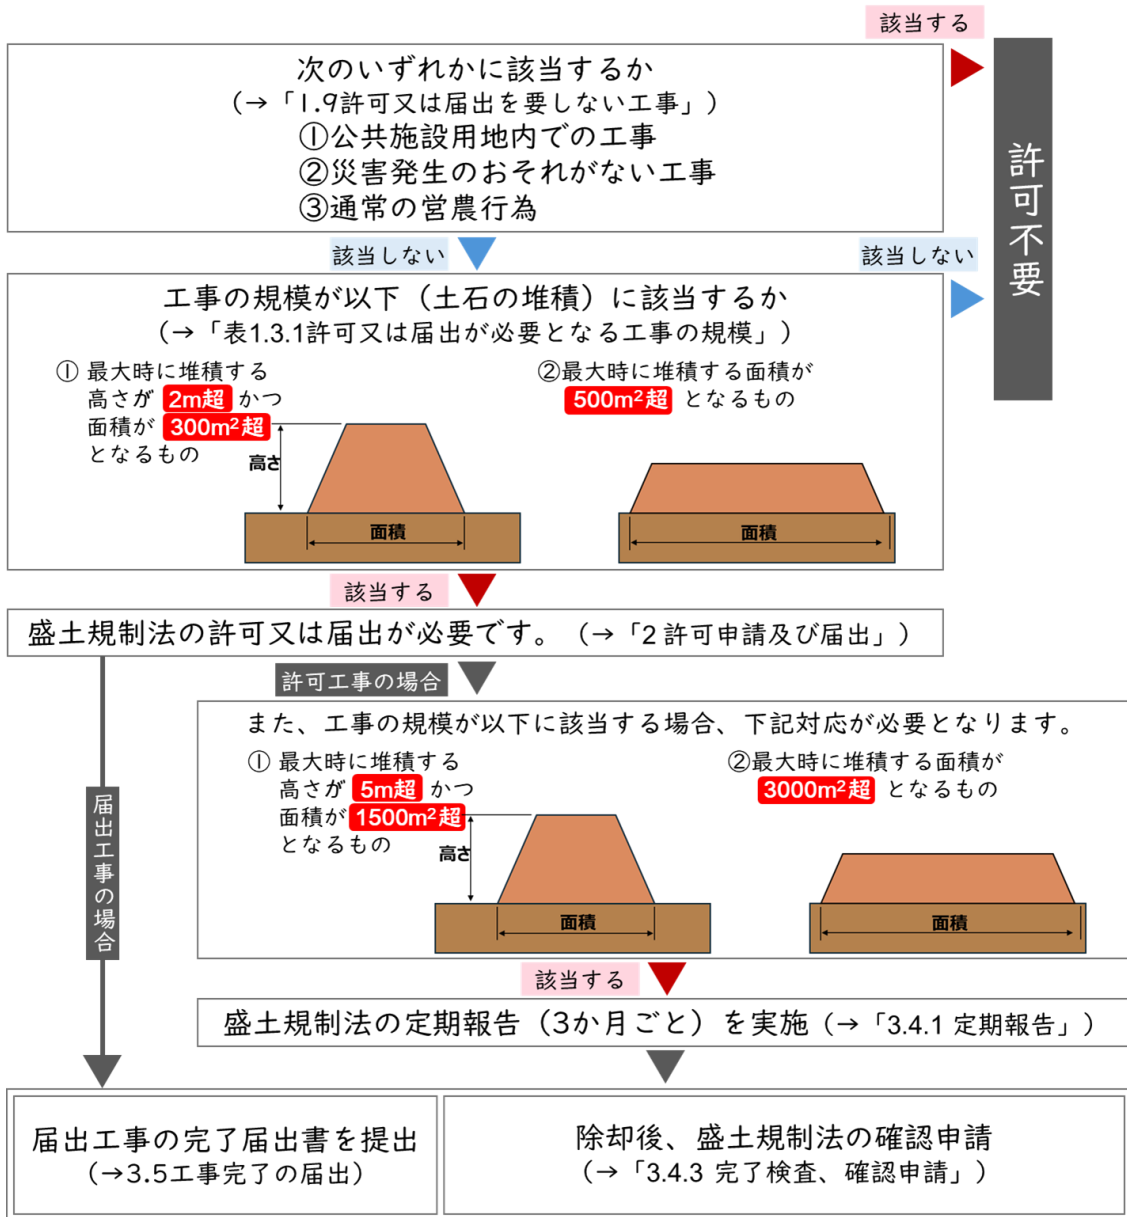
該当する

次のいずれかに該当するか
（→「1.9許可又は届出を要しない工事」）
①公共施設用地内での工事
②災害発生のおそれがない工事
③通常の営農行為

許可不要

該当しない

該当しない

工事の規模が以下（土石の堆積）に該当するか
（→「表1.3.1許可又は届出が必要となる工事の規模」）
① 最大時に堆積する高さが 2m超 かつ面積が $300m^2$超 となるもの
②最大時に堆積する面積が $500m^2$超 となるもの

高さ
面積
面積

該当する

盛土規制法の許可又は届出が必要です。（→「2 許可申請及び届出」）

許可工事の場合

届出工事の場合

また、工事の規模が以下に該当する場合、下記対応が必要となります。
① 最大時に堆積する高さが 5m超 かつ面積が $1500m^2$超 となるもの
②最大時に堆積する面積が $3000m^2$超 となるもの

高さ
面積
面積

該当する

盛土規制法の定期報告（3か月ごと）を実施（→「3.4.1 定期報告」）

届出工事の完了届出書を提出
（→3.5工事完了の届出）

除却後、盛土規制法の確認申請
（→「3.4.3 完了検査、確認申請」）